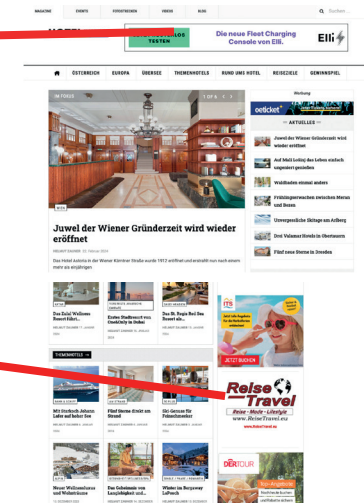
MAGAZINE EVENTS FOTOSTRECKEN VIDEOS BLOG Suchen

LOS TESTEN

Die neue Fleet Charging Console von Elli.

Elli

ÖSTERREICH EUROPA ÜBERSEE THEMENHOTELS RUND UMS HOTEL REISEZIELE GEWINNSPIEL

IM FOKUS 1 OF 6

Werbung

eticket

AKTUELLES

Juwel der Wiener Gründerzeit wird wieder eröffnet

Auf Mali Lošinj das Leben einfach ungestört genießen

Waldbaden einmal anders

Frühlingserwachen zwischen Meran und Bozen

Unvergessliche Skitage am Arlberg

Drei Valamar Hotels in Obertauern

Fünf neue Sterne in Dresden

WIEN

Juwel der Wiener Gründerzeit wird wieder eröffnet

Das Hotel Astoria in der Wiener Kärntner Straße wurde 1912 eröffnet und erstrahlt nun nach einem mehr als einjährigen

Das Eula! Wellness Resort führt...

Erstes Stadtresort von Crockfords in Dubai

Das St. Regis Red Sea Resort als...

JETZT BUCHEN

THEMENHOTELS

Mit Stöckeln Johann Lahr auf hoher See

Fünf Sterne direkt am Strand

Ski-Genuss für Feinschmecker

Reise Travel

Reise - Mode - Lifestyle

www.ReiseTravel.eu

Neuer Wellnessluxus und Wohnträume

Das Geheimnis von Langlebigkeit und...

Winter im Bergzauber Lofoten

DERTOUR